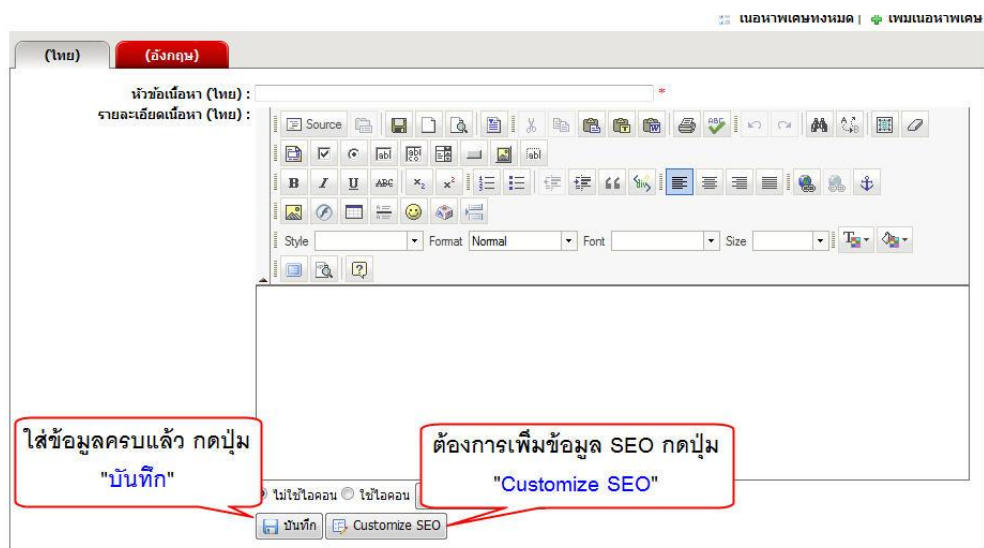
เนื้อหาพิเศษทั้งหมด | เพิ่มเนื้อหาพิเศษ

(ไทย) (อังกฤษ)

หัวข้อเนื้อหา (ไทย) : *

รายละเอียดเนื้อหา (ไทย) :

Source

Style Format Normal Font Size

ใส่ข้อมูลครบแล้ว กดปุ่ม "บันทึก"

ต้องการเพิ่มข้อมูล SEO กดปุ่ม "Customize SEO"

ไม่ใช้ไอคอน ใช้ไอคอน

บันทึก Customize SEO